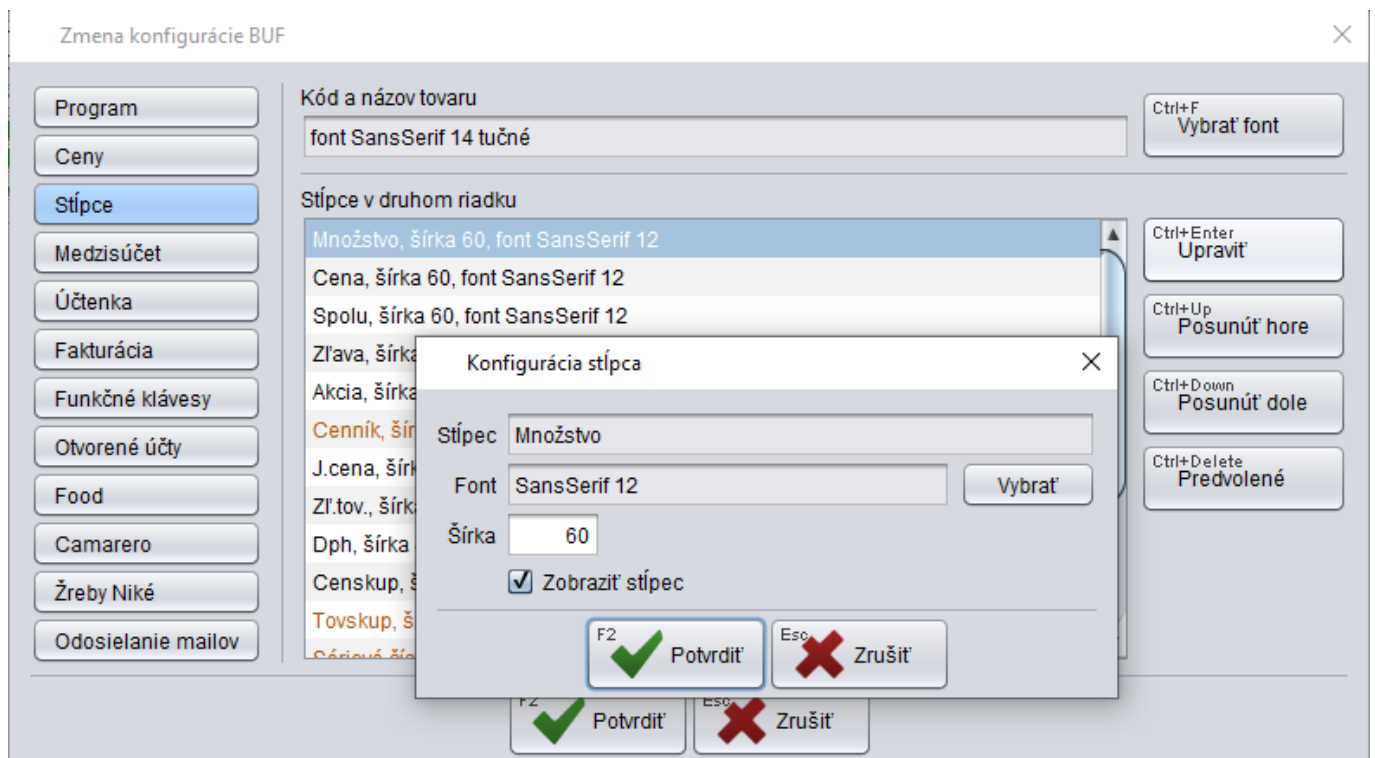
Zmena konfigurácie BUF

Program
Ceny
Stĺpce
Medzisúčet
Účtenka
Fakturácia
Funkčné klávesy
Otvorené účty
Food
Camarero
Žreby Niké
Odosielanie mailov

Kód a názov tovaru
font SansSerif 14 tučné

Ctrl+F
Vybrať font

Stĺpce v druhom riadku
Množstvo, šírka 60, font SansSerif 12
Cena, šírka 60, font SansSerif 12
Spolu, šírka 60, font SansSerif 12
Zľava, šírka
Akcia, šírka
Cenník, šír
J.cena, šírk
Zľ.tov., šírk
Dph, šírka
Censkup, š
Tovskup, š
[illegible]

Ctrl+Enter
Upraviť
Ctrl+Up
Posunúť hore
Ctrl+Down
Posunúť dole
Ctrl+Delete
Predvolené

Konfigurácia stĺpca
Stĺpec Množstvo
Font SansSerif 12
Vybrať
Šírka 60
Zobraziť stĺpec
F2 Potvrdiť
Esc Zrušiť

F2 Potvrdiť
Esc Zrušiť